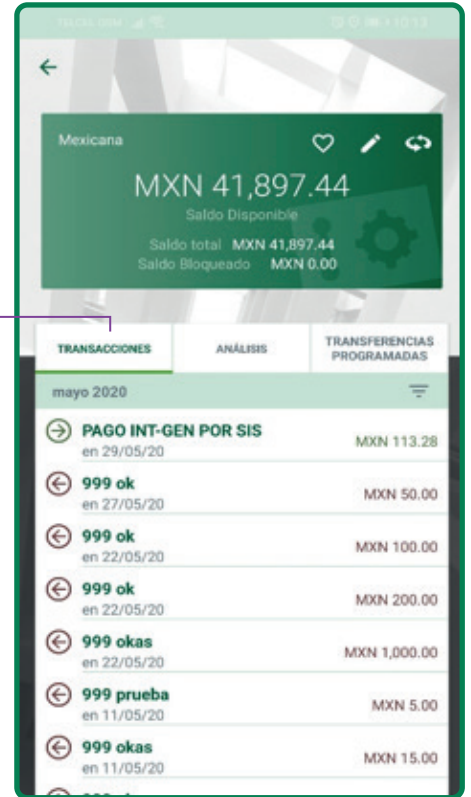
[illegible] 11:03

Mexicana

MXN 41,897.44

Saldo Disponible

Saldo total MXN 41,897.44

Saldo Bloqueado MXN 0.00

TRANSACCIONES

ANÁLISIS

TRANSFERENCIAS PROGRAMADAS

mayo 2020

PAGO INT-GEN POR SIS
en 29/05/20
MXN 113.28

999 ok
en 27/05/20
MXN 50.00

999 ok
en 22/05/20
MXN 100.00

999 ok
en 22/05/20
MXN 200.00

999 okas
en 22/05/20
MXN 1,000.00

999 prueba
en 11/05/20
MXN 5.00

999 okas
en 11/05/20
MXN 15.00